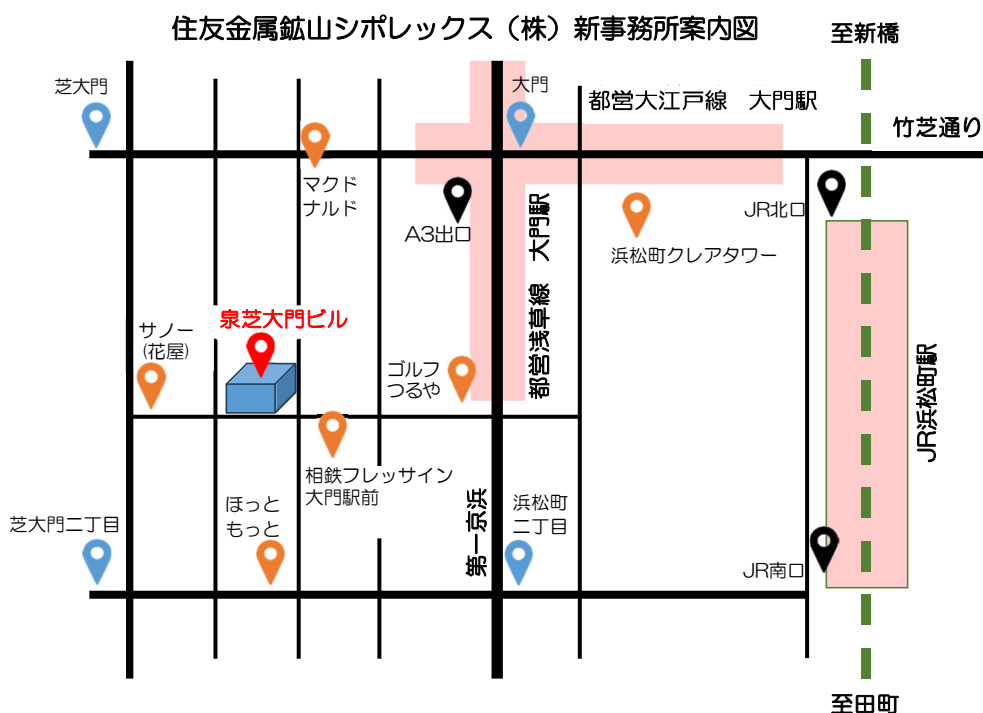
住友金属鉱山シポレックス（株）新事務所案内図

至新橋

芝大門

大門

都営大江戸線　大門駅

竹芝通り

マクド
ナルド

A3出口

都営浅草線　大門駅

浜松町クレアタワー

JR北口

泉芝大門ビル

サノー
（花屋）

ゴルフ
つるや

JR浜松町駅

相鉄フレッサイン
大門駅前

ほっと
もっと

第一京浜

浜松町
二丁目

芝大門二丁目

JR南口

至田町